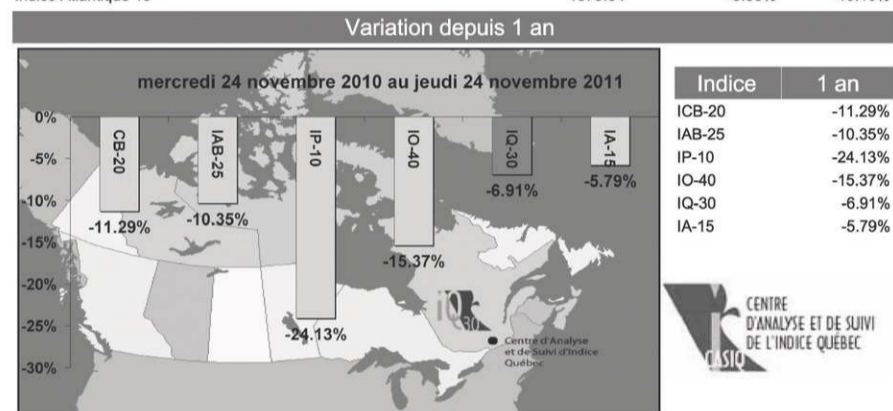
Indice Atlantique 15 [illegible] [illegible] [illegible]

Variation depuis 1 an

mercredi 24 novembre 2010 au jeudi 24 novembre 2011

0%
-5%
-10%
-15%
-20%
-25%
-30%

CB-20
IAB-25
IP-10
IO-40
IQ-30
IA-15

-11.29%
-10.35%
-24.13%
-15.37%
-6.91%
-5.79%

iQ 30

Centre d'Analyse et de Suivi d'Indice Québec

| Indice | 1 an |
|---|---|
| ICB-20 | -11.29% |
| IAB-25 | -10.35% |
| IP-10 | -24.13% |
| IO-40 | -15.37% |
| IQ-30 | -6.91% |
| IA-15 | -5.79% |

CENTRE D'ANALYSE ET DE SUIVI DE L'INDICE QUÉBEC

CASIQ